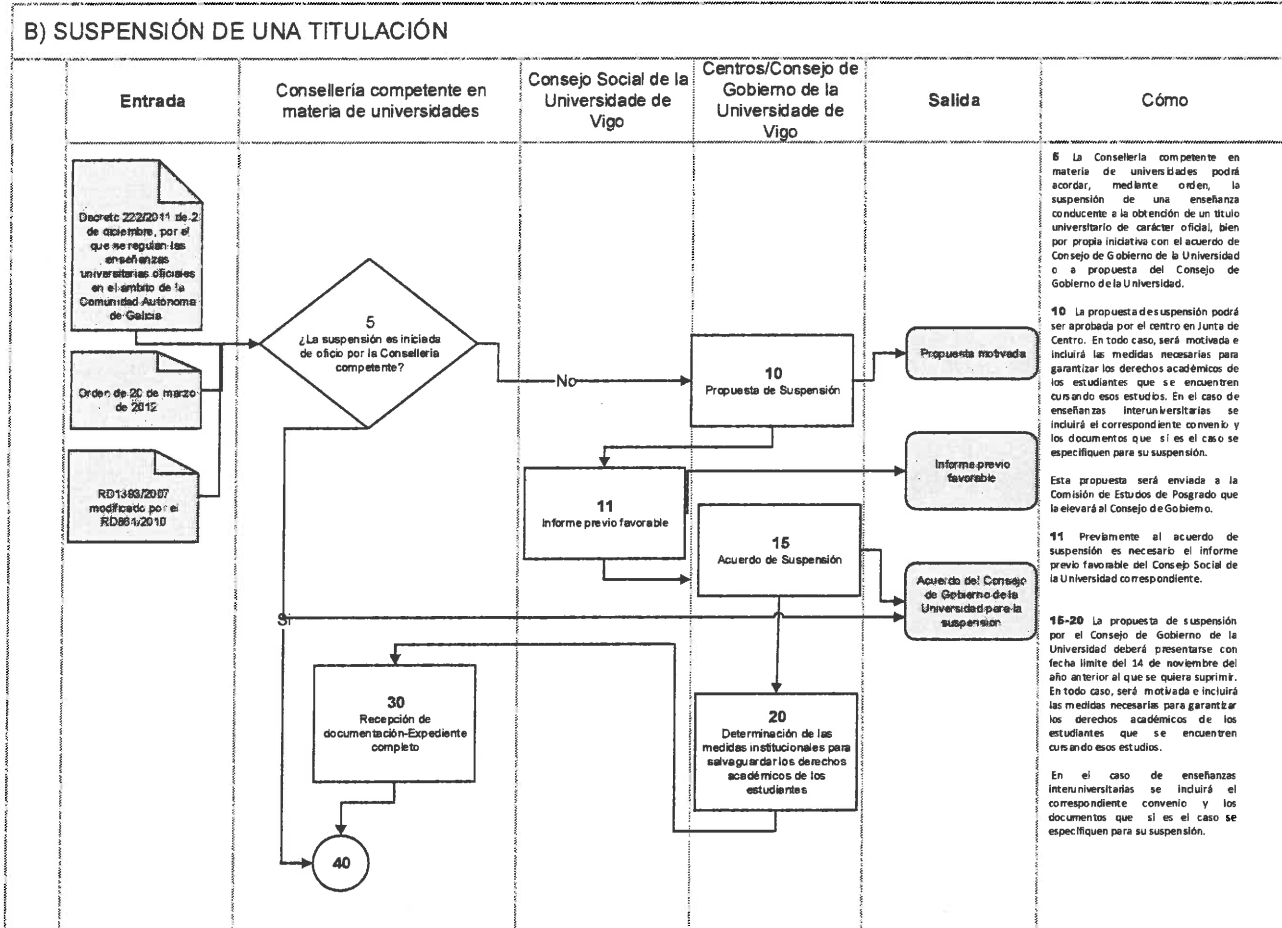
B) SUSPENSIÓN DE UNA TITULACIÓN

| Entrada | Consellería competente en materia de universidades | Consejo Social de la Universidade de Vigo | Centros/Consejo de Gobierno de la Universidade de Vigo | Salida | Cómo |
|---|---|---|---|---|---|

Decreto 222/2011 de 2 de diciembre, por el que se regulan las enseñanzas universitarias oficiales en el ámbito de la Comunidad Autónoma de Galicia

Orden de 20 de marzo de 2012

RD1393/2007 modificado por el RD861/2010

5
¿La suspensión es iniciada de oficio por la Consellería competente?

No

Si

10
Propuesta de Suspensión

Propuesta motivada

11
Informe previo favorable

Informe previo favorable

15
Acuerdo de Suspensión

Acuerdo del Consejo de Gobierno de la Universidad para la suspensión

30
Recepción de documentación-Expediente completo

20
Determinación de las medidas institucionales para salvaguardar los derechos académicos de los estudiantes

40

5 La Consellería competente en materia de universidades podrá acordar, mediante orden, la suspensión de una enseñanza conducente a la obtención de un título universitario de carácter oficial, bien por propia iniciativa con el acuerdo de Consejo de Gobierno de la Universidad o a propuesta del Consejo de Gobierno de la Universidad.

10 La propuesta de suspensión podrá ser aprobada por el centro en Junta de Centro. En todo caso, será motivada e incluirá las medidas necesarias para garantizar los derechos académicos de los estudiantes que se encuentren cursando esos estudios. En el caso de enseñanzas interuniversitarias se incluirá el correspondiente convenio y los documentos que si es el caso se especifiquen para su suspensión.

Esta propuesta será enviada a la Comisión de Estudos de Posgrado que la elevará al Consejo de Gobierno.

11 Previamente al acuerdo de suspensión es necesario el informe previo favorable del Consejo Social de la Universidad correspondiente.

15-20 La propuesta de suspensión por el Consejo de Gobierno de la Universidad deberá presentarse con fecha límite del 14 de noviembre del año anterior al que se quiera suprimir. En todo caso, será motivada e incluirá las medidas necesarias para garantizar los derechos académicos de los estudiantes que se encuentren cursando esos estudios.

En el caso de enseñanzas interuniversitarias se incluirá el correspondiente convenio y los documentos que si es el caso se especifiquen para su suspensión.